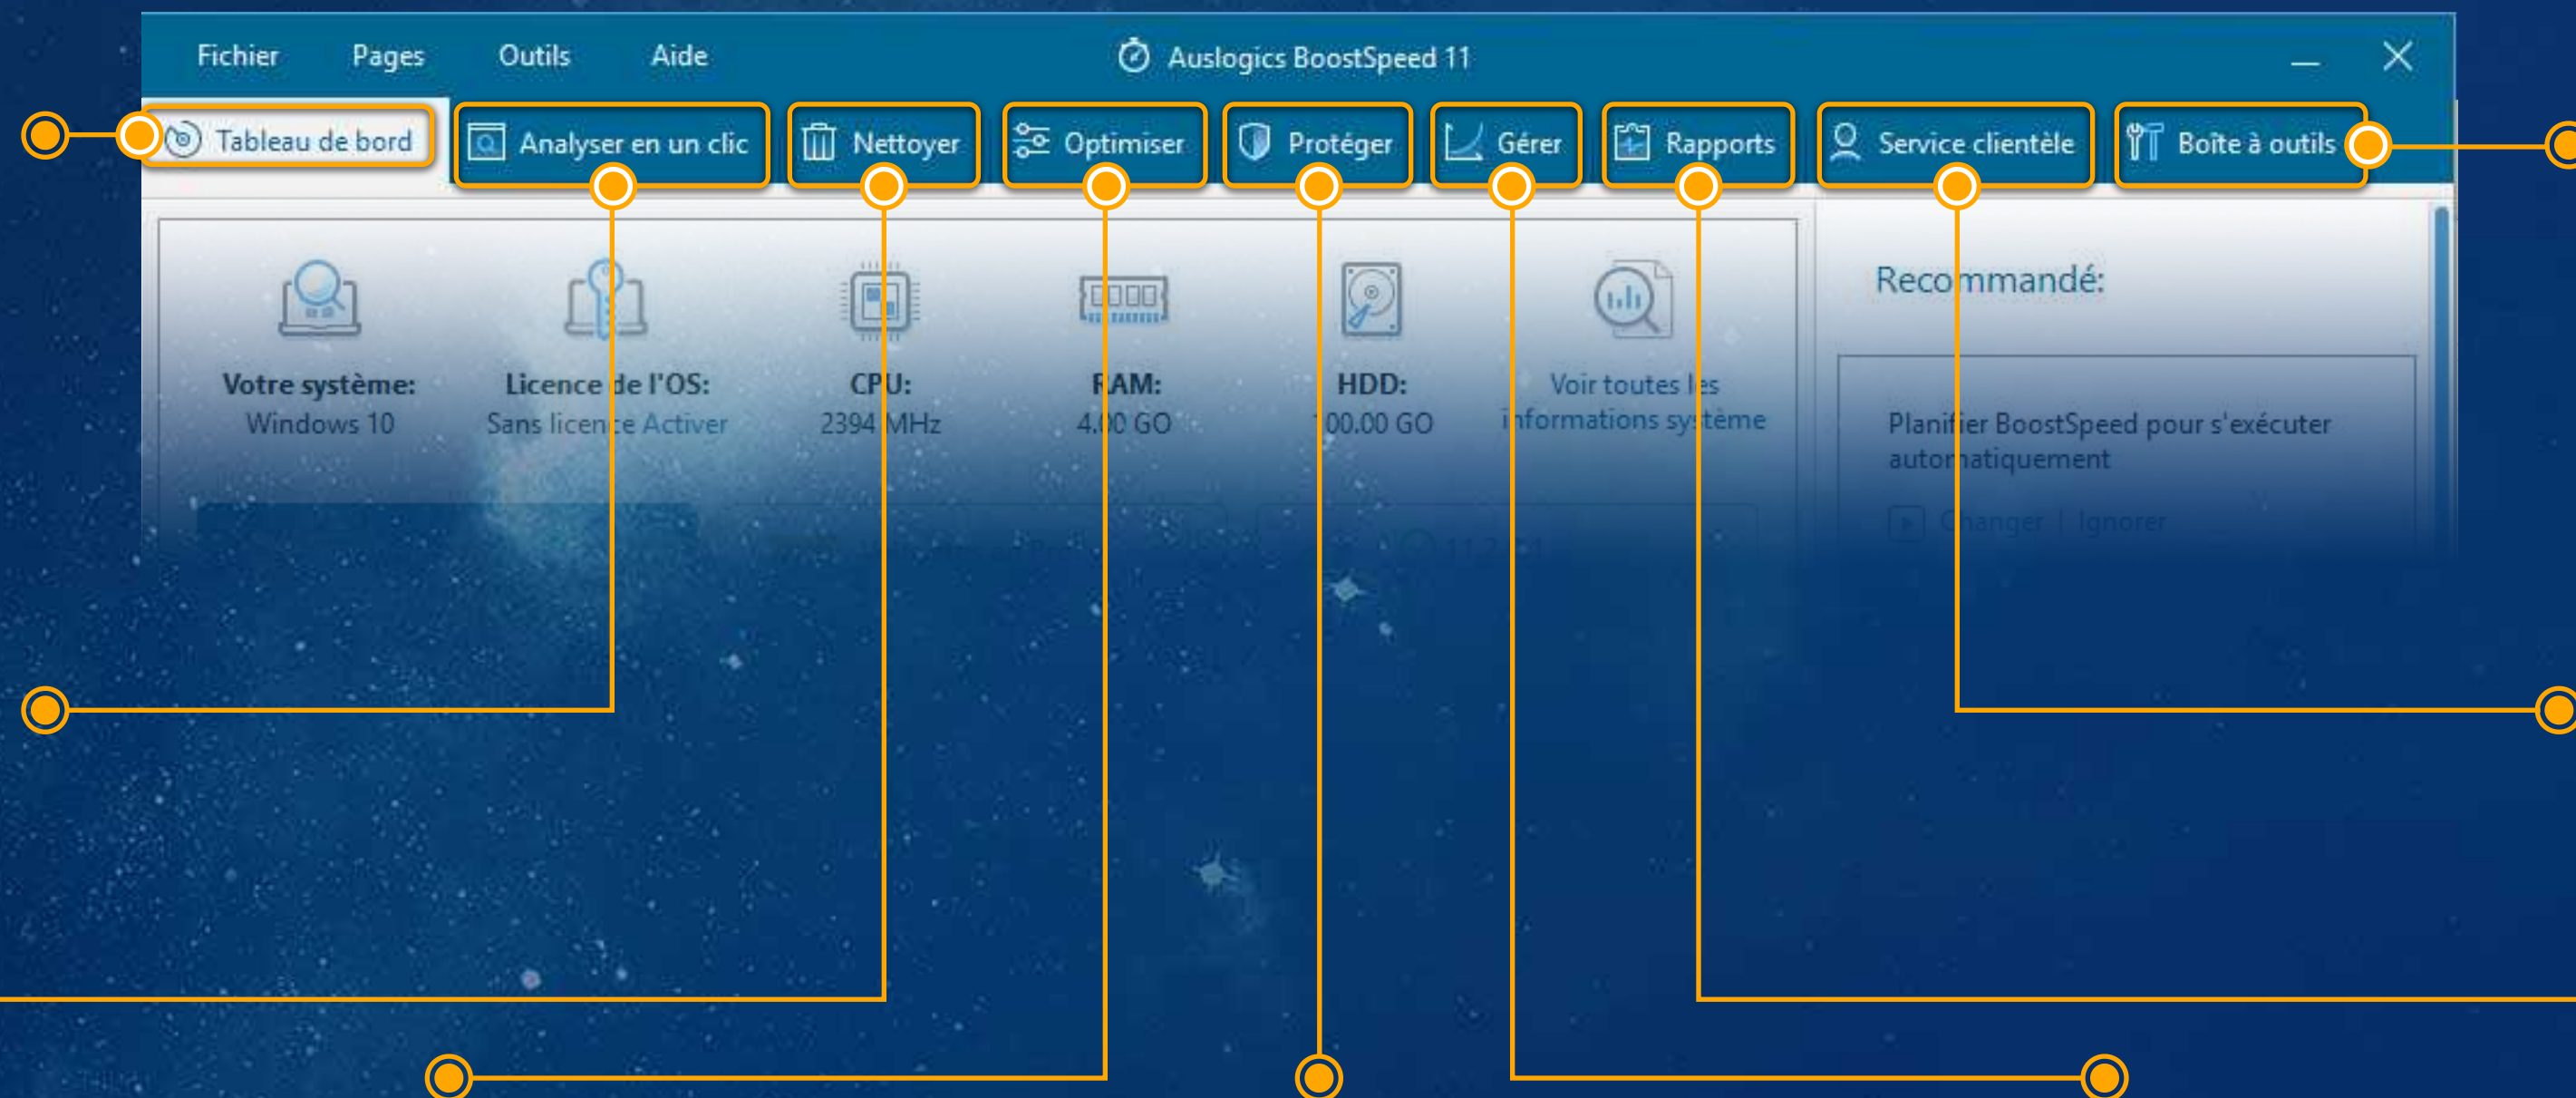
Fichier Pages Outils Aide

Auslogics BoostSpeed 11

Tableau de bord
Analyser en un clic
Nettoyer
Optimiser
Protéger
Gérer
Rapports
Service clientèle
Boîte à outils

Votre système:
Windows 10

Licence de l'OS:
Sans licence Activer

CPU:
2394 MHz

RAM:
4.00 GO

HDD:
100.00 GO

Voir toutes les informations système

Recommandé:

Planifier BoostSpeed pour s'exécuter automatiquement

Changer | Ignorer